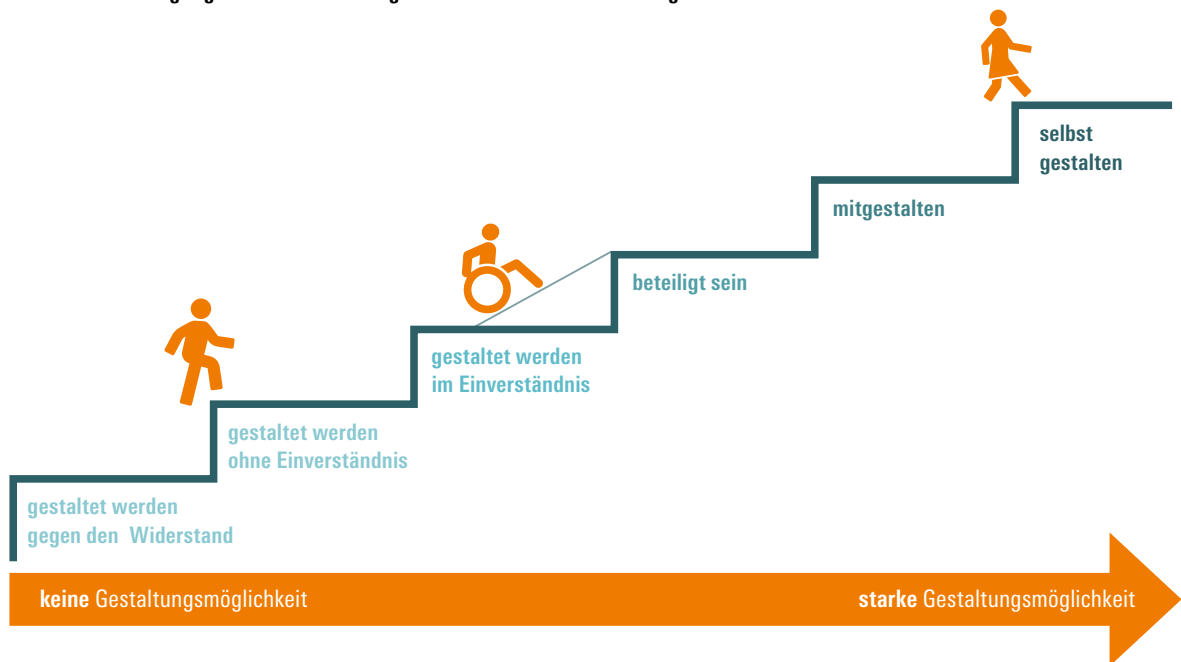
selbst gestalten

mitgestalten

beteiligt sein

gestaltet werden im Einverständnis

gestaltet werden ohne Einverständnis

gestaltet werden gegen den Widerstand

**keine** Gestaltungsmöglichkeit

**starke** Gestaltungsmöglichkeit